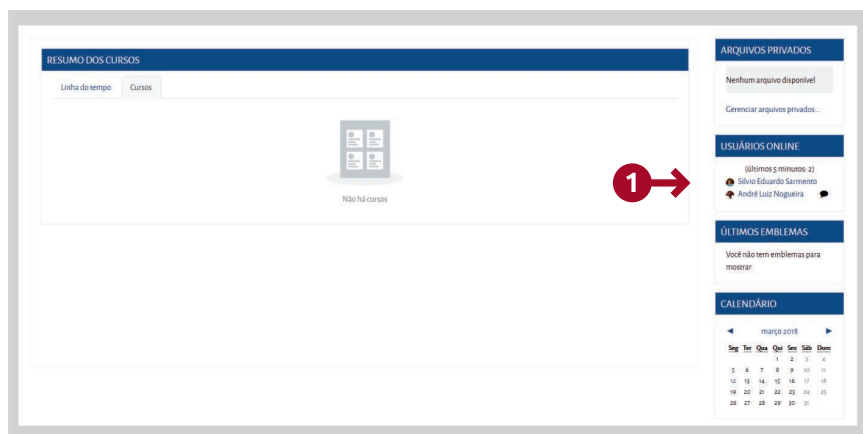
RESUMO DOS CURSOS

Linha do tempo | Cursos

Não há cursos

ARQUIVOS PRIVADOS

Nenhum arquivo disponível

Gerenciar arquivos privados...

USUÁRIOS ONLINE

(últimos 5 minutos: 2)
Silvio Eduardo Sarmento
André Luiz Nogueira

1

ÚLTIMOS EMBLEMAS

Você não tem emblemas para mostrar

CALENDÁRIO

◄ março 2018 ►

| Seg | Ter | Qua | Qui | Sex | Sáb | Dom |
|---|---|---|---|---|---|---|
| | | | 1 | 2 | 3 | 4 |
| 5 | 6 | 7 | 8 | 9 | 10 | 11 |
| 12 | 13 | 14 | 15 | 16 | 17 | 18 |
| 19 | 20 | 21 | 22 | 23 | 24 | 25 |
| 26 | 27 | 28 | 29 | 30 | 31 | |